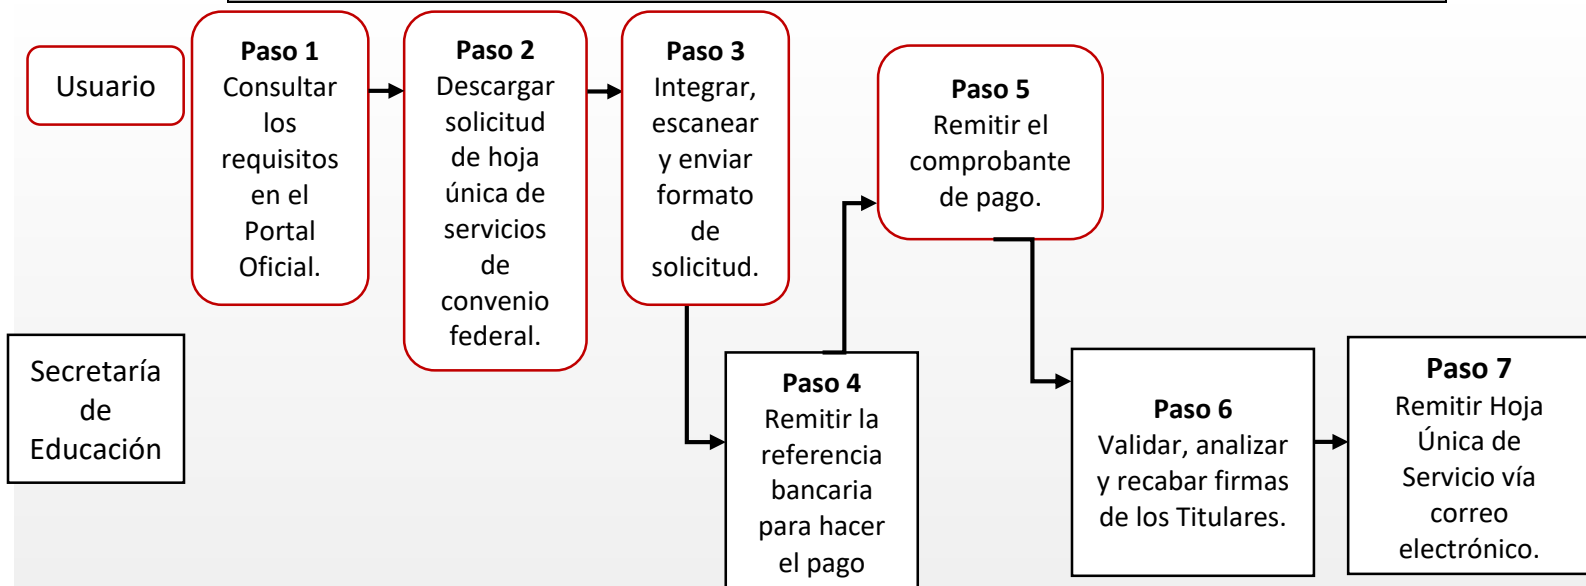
Usuario

**Paso 1**
Consultar los requisitos en el Portal Oficial.

**Paso 2**
Descargar solicitud de hoja única de servicios de convenio federal.

**Paso 3**
Integrar, escanear y enviar formato de solicitud.

**Paso 5**
Remitir el comprobante de pago.

Secretaría de Educación

**Paso 4**
Remitir la referencia bancaria para hacer el pago

**Paso 6**
Validar, analizar y recabar firmas de los Titulares.

**Paso 7**
Remitir Hoja Única de Servicio vía correo electrónico.